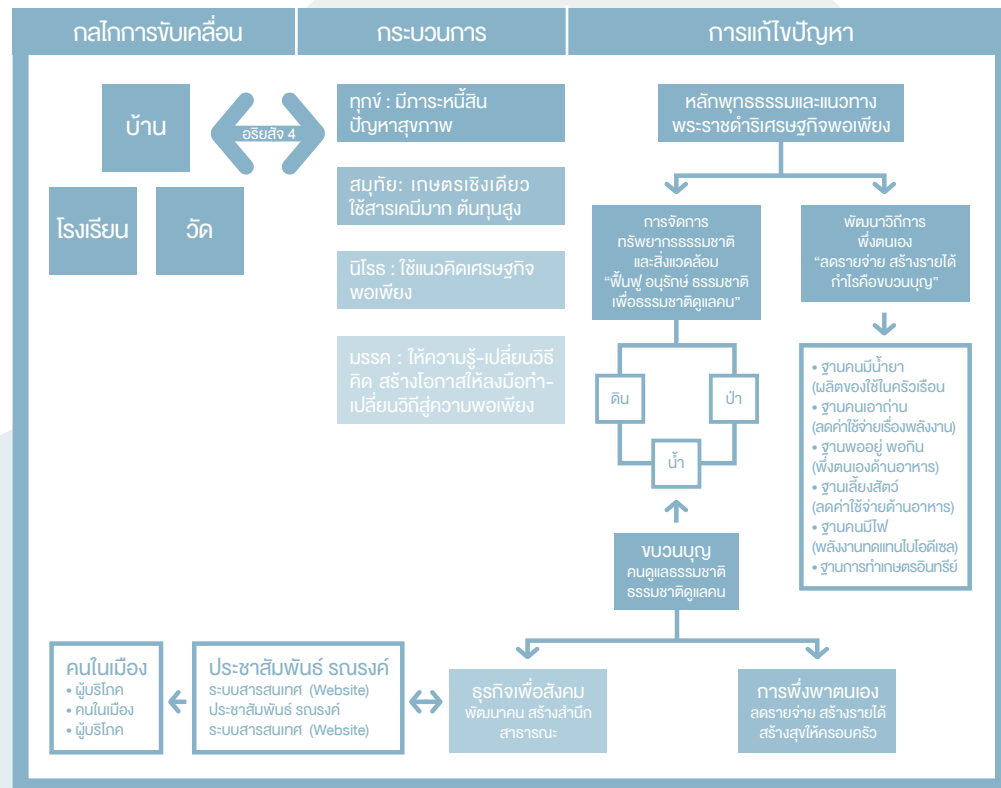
กลไกการขับเคลื่อน

กระบวนการ

การแก้ไขปัญหา

บ้าน

อริยสัจ 4

โรงเรียน

วัด

ทุกข์ : มีภาระหนี้สิน ปัญหาสุขภาพ

สมุทัย: เกษตรเชิงเดียว ใช้สารเคมีมาก ต้นทุนสูง

นิโรธ : ใช้แนวคิดเศรษฐกิจพอเพียง

มรรค : ให้ความรู้-เปลี่ยนวิธีคิด สร้างโอกาสให้ลงมือทำ-เปลี่ยนวิถีสู่ความพอเพียง

หลักพุทธธรรมและแนวทางพระราชดำริเศรษฐกิจพอเพียง

การจัดการทรัพยากรธรรมชาติและสิ่งแวดล้อม "ฟื้นฟู อนุรักษ์ ธรรมชาติ เพื่อธรรมชาติดูแลคน"

พัฒนาวิถีการพึ่งตนเอง "ลดรายจ่าย สร้างรายได้ กำไรคือขบวนบุญ"

ดิน

ป่า

น้ำ

• ฐานคนมีน้ำยา (ผลิตของใช้ในครัวเรือน
• ฐานคนเอาถ่าน (ลดค่าใช้จ่ายเรื่องพลังงาน)
• ฐานพออยู่ พอกิน (พึ่งตนเองด้านอาหาร)
• ฐานเลี้ยงสัตว์ (ลดค่าใช้จ่ายด้านอาหาร)
• ฐานคนมีไฟ (พลังงานทดแทนไบโอดีเซล)
• ฐานการทำเกษตรอินทรีย์

ขบวนบุญ
คนดูแลธรรมชาติ ธรรมชาติดูแลคน

คนในเมือง
• ผู้บริโภค
• คนในเมือง
• ผู้บริโภค

ประชาสัมพันธ์ รณรงค์
ระบบสารสนเทศ (Website)
ประชาสัมพันธ์ รณรงค์
ระบบสารสนเทศ (Website)

ธุรกิจเพื่อสังคม
พัฒนาคน สร้างสำนึกสาธารณะ

การพึ่งพาตนเอง
ลดรายจ่าย สร้างรายได้ สร้างสุขให้ครอบครัว